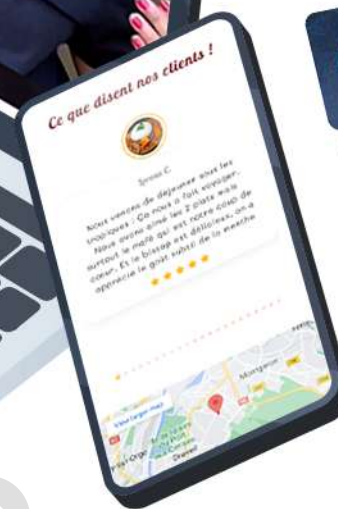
Ce que disent nos clients !

Sprous C.

Nous venons de déjeuner sous les tropiques : Ça nous a fait voyager. Nous avons aimé les 2 plats mais surtout le mafé qui est notre coup de cœur. Et le bissap est délicieux, on a apprécié le goût subtil de la menthe

★★★★★

View larger map

Montgeron

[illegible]-Orge

Draveil